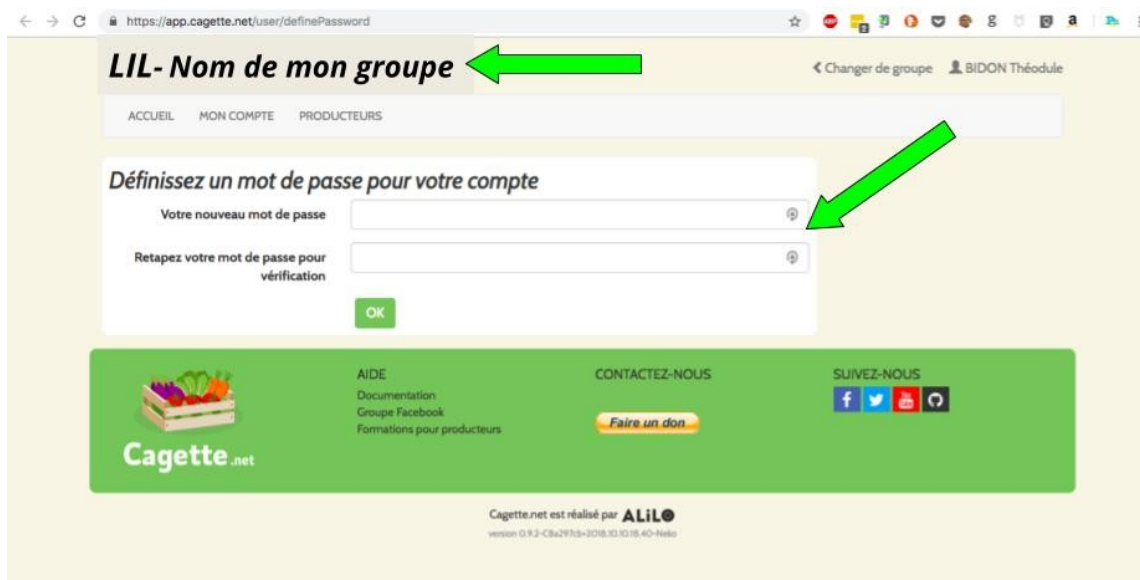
https://app.cagette.net/user/definePassword

LIL- Nom de mon groupe

< Changer de groupe BIDON Théodule

ACCUEIL MON COMPTE PRODUCTEURS

Définissez un mot de passe pour votre compte

Votre nouveau mot de passe

Retapez votre mot de passe pour vérification

OK

Cagette.net

AIDE
Documentation
Groupe Facebook
Formations pour producteurs

CONTACTEZ-NOUS

Faire un don

SUIVEZ-NOUS

Cagette.net est réalisé par ALiLO
version 0.9.2-C8a297cb-2018.10.10.18.40-Neko